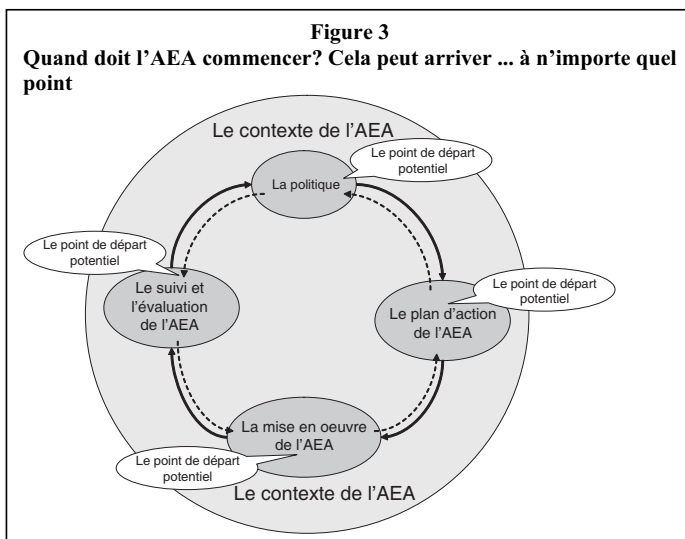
Figure 3
Quand doit l'AEA commencer? Cela peut arriver ... à n'importe quel point

Le contexte de l'AEA

Le point de départ potentiel

La politique

Le point de départ potentiel

Le suivi et l'évaluation de l'AEA

Le point de départ potentiel

Le plan d'action de l'AEA

La mise en oeuvre de l'AEA

Le point de départ potentiel

Le contexte de l'AEA